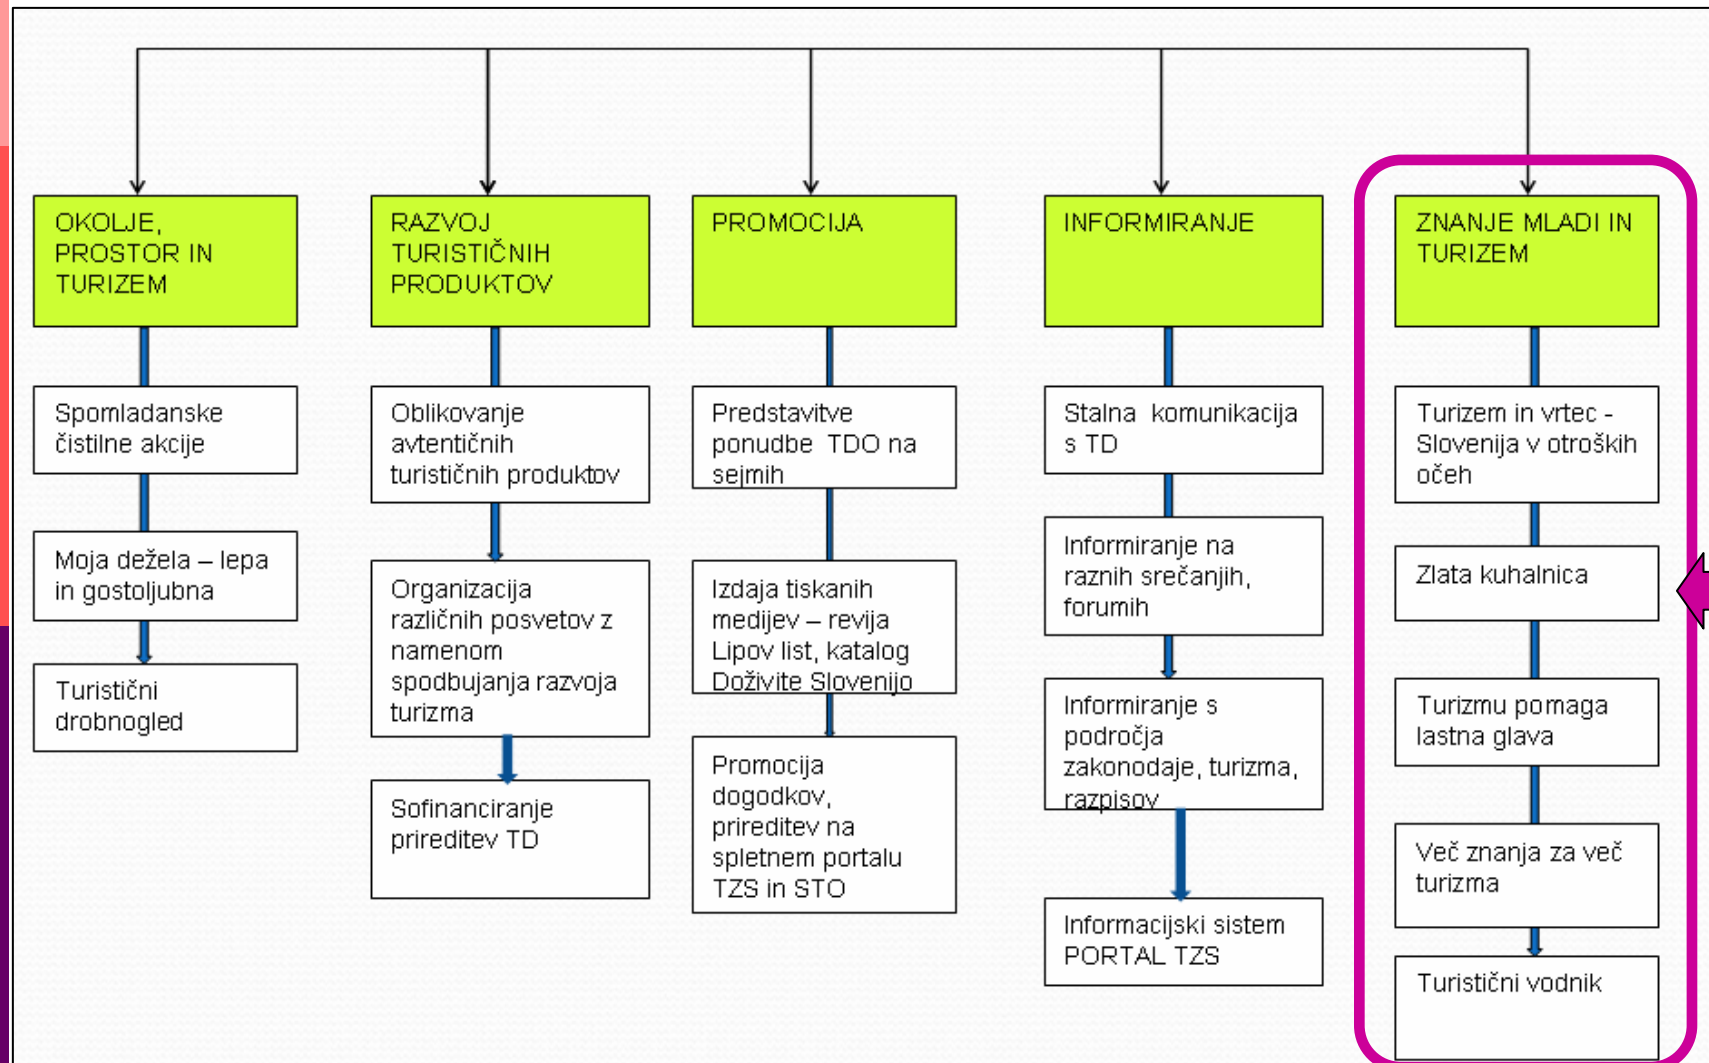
OKOLJE, PROSTOR IN TURIZEM

Spomladanske čistilne akcije

Moja dežela – lepa in gostoljubna

Turistični drobnogled

RAZVOJ TURISTIČNIH PRODUKTOV

Oblikovanje avtentičnih turističnih produktov

Organizacija različnih posvetov z namenom spodbujanja razvoja turizma

Sofinanciranje prireditev TD

PROMOCIJA

Predstavitve ponudbe TDO na sejmih

Izdaja tiskanih medijev – revija Lipov list, katalog Doživite Slovenijo

Promocija dogodkov, prireditev na spletnem portalu TZS in STO

INFORMIRANJE

Stalna komunikacija s TD

Informiranje na raznih srečanjih, forumih

Informiranje s področja zakonodaje, turizma, razpisov

Informacijski sistem PORTAL TZS

ZNANJE MLADI IN TURIZEM

Turizem in vrtec - Slovenija v otroških očeh

Zlata kuhalnica

Turizmu pomaga lastna glava

Več znanja za več turizma

Turistični vodnik